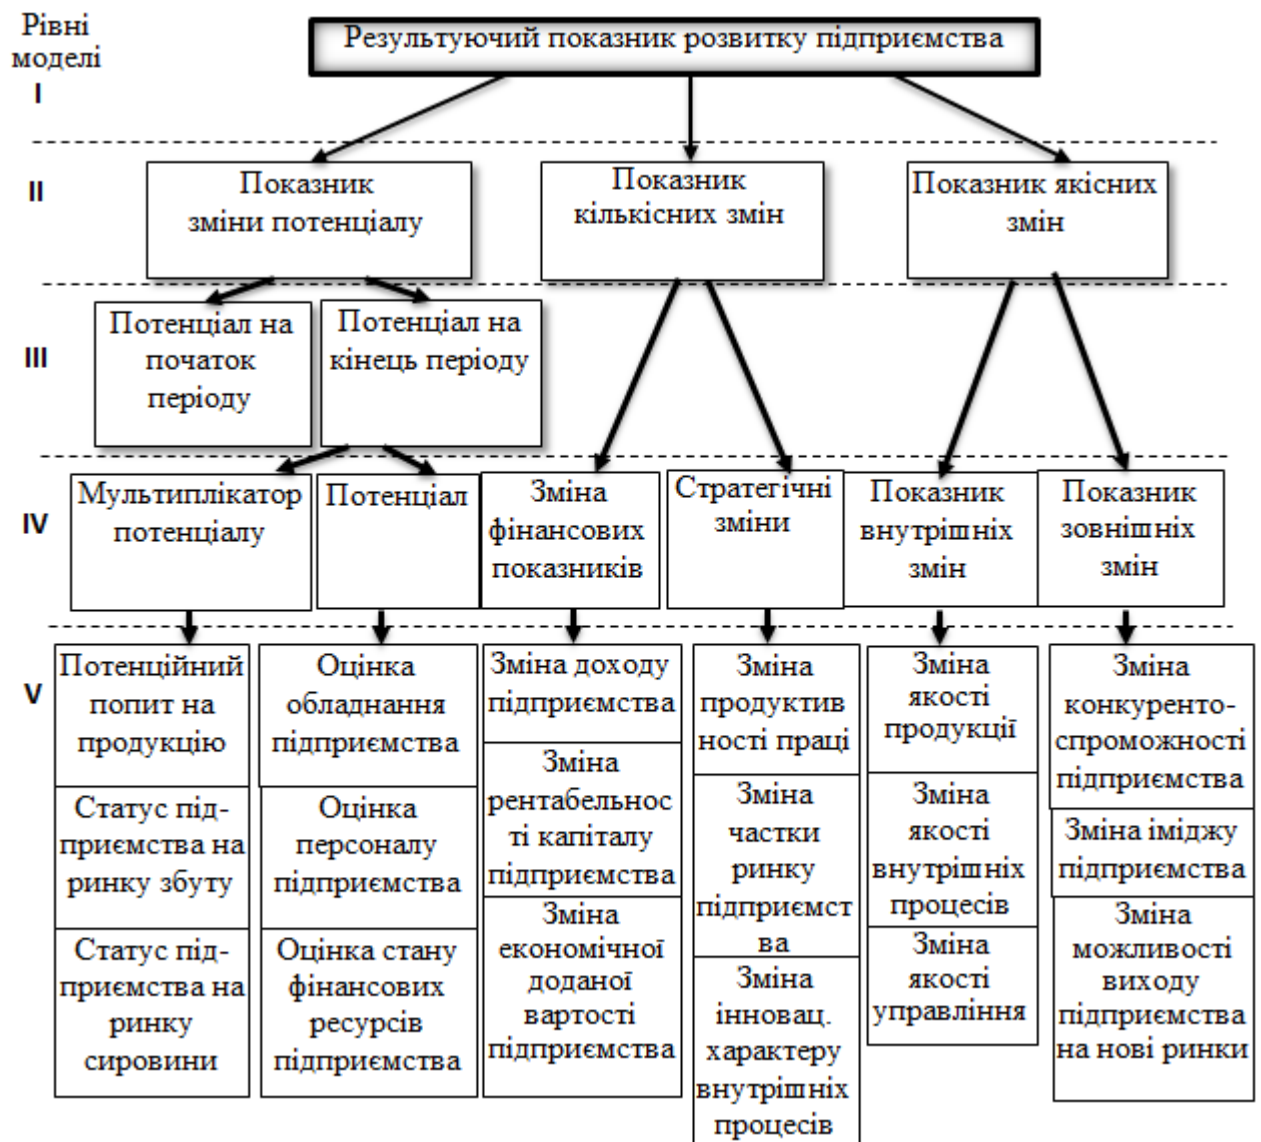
Рівні моделі

Результуючий показник розвитку підприємства

I

II

Показник зміни потенціалу

Показник кількісних змін

Показник якісних змін

III

Потенціал на початок періоду

Потенціал на кінець періоду

IV

Мультиплікатор потенціалу

Потенціал

Зміна фінансових показників

Стратегічні зміни

Показник внутрішніх змін

Показник зовнішніх змін

V

Потенційний попит на продукцію

Статус підприємства на ринку збуту

Статус підприємства на ринку сировини

Оцінка обладнання підприємства

Оцінка персоналу підприємства

Оцінка стану фінансових ресурсів підприємства

Зміна доходу підприємства

Зміна рентабельності капіталу підприємства

Зміна економічної доданої вартості підприємства

Зміна продуктивності праці

Зміна частки ринку підприємства

Зміна інновац. характеру внутрішніх процесів

Зміна якості продукції

Зміна якості внутрішніх процесів

Зміна якості управління

Зміна конкурентоспроможності підприємства

Зміна іміджу підприємства

Зміна можливості виходу підприємства на нові ринки